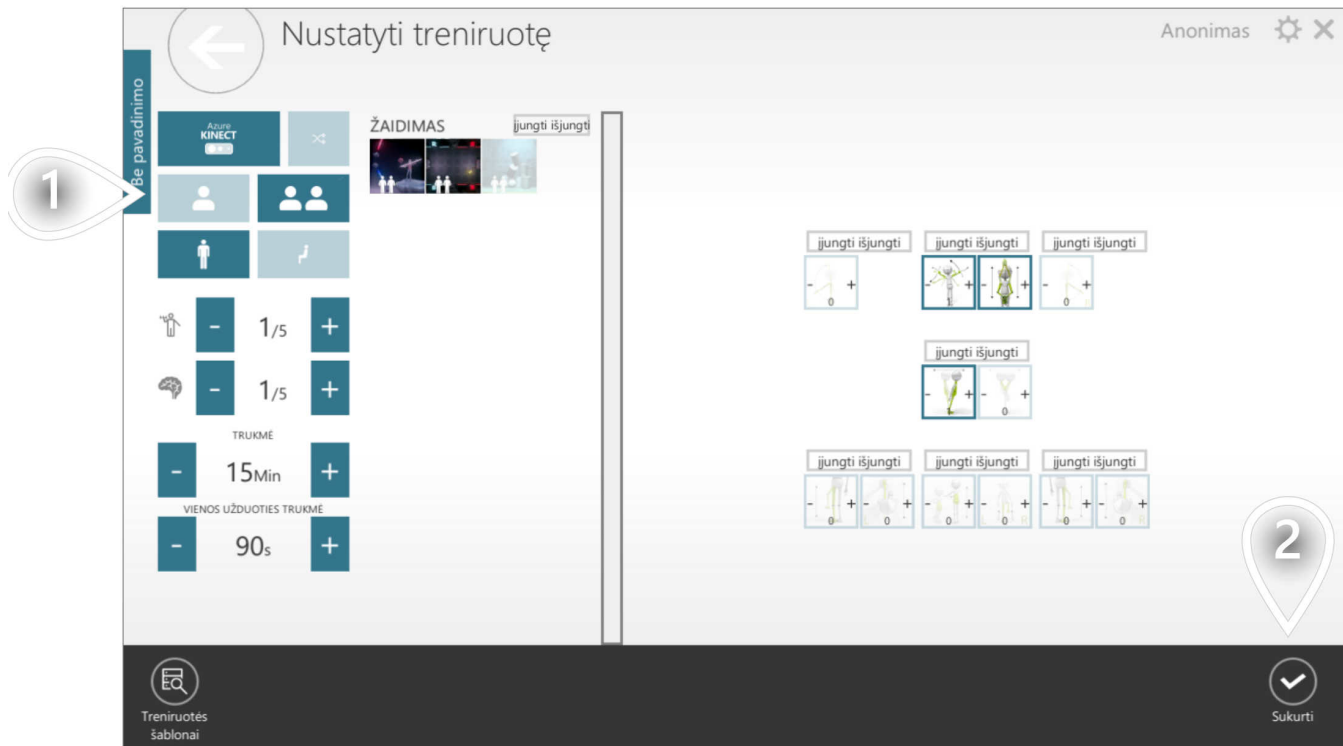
Nustatyti treniruotę

Anonimas

Be pavadinimo

1

Azure KINECT

ŽAIDIMAS

įjungti išjungti

- 1/5 +

- 1/5 +

TRUKMĖ

- 15Min +

VIENOS UŽDUOTIES TRUKMĖ

- 90s +

įjungti išjungti

įjungti išjungti

įjungti išjungti

- 0 +

- 1 +

- 1 +

- 0 +

įjungti išjungti

- 1 +

- 0 +

įjungti išjungti

įjungti išjungti

įjungti išjungti

- 0 +

- 0 +

- 0 +

- 0 +

- 0 +

- 0 +

2

Treniruotės šablonai

Sukurti